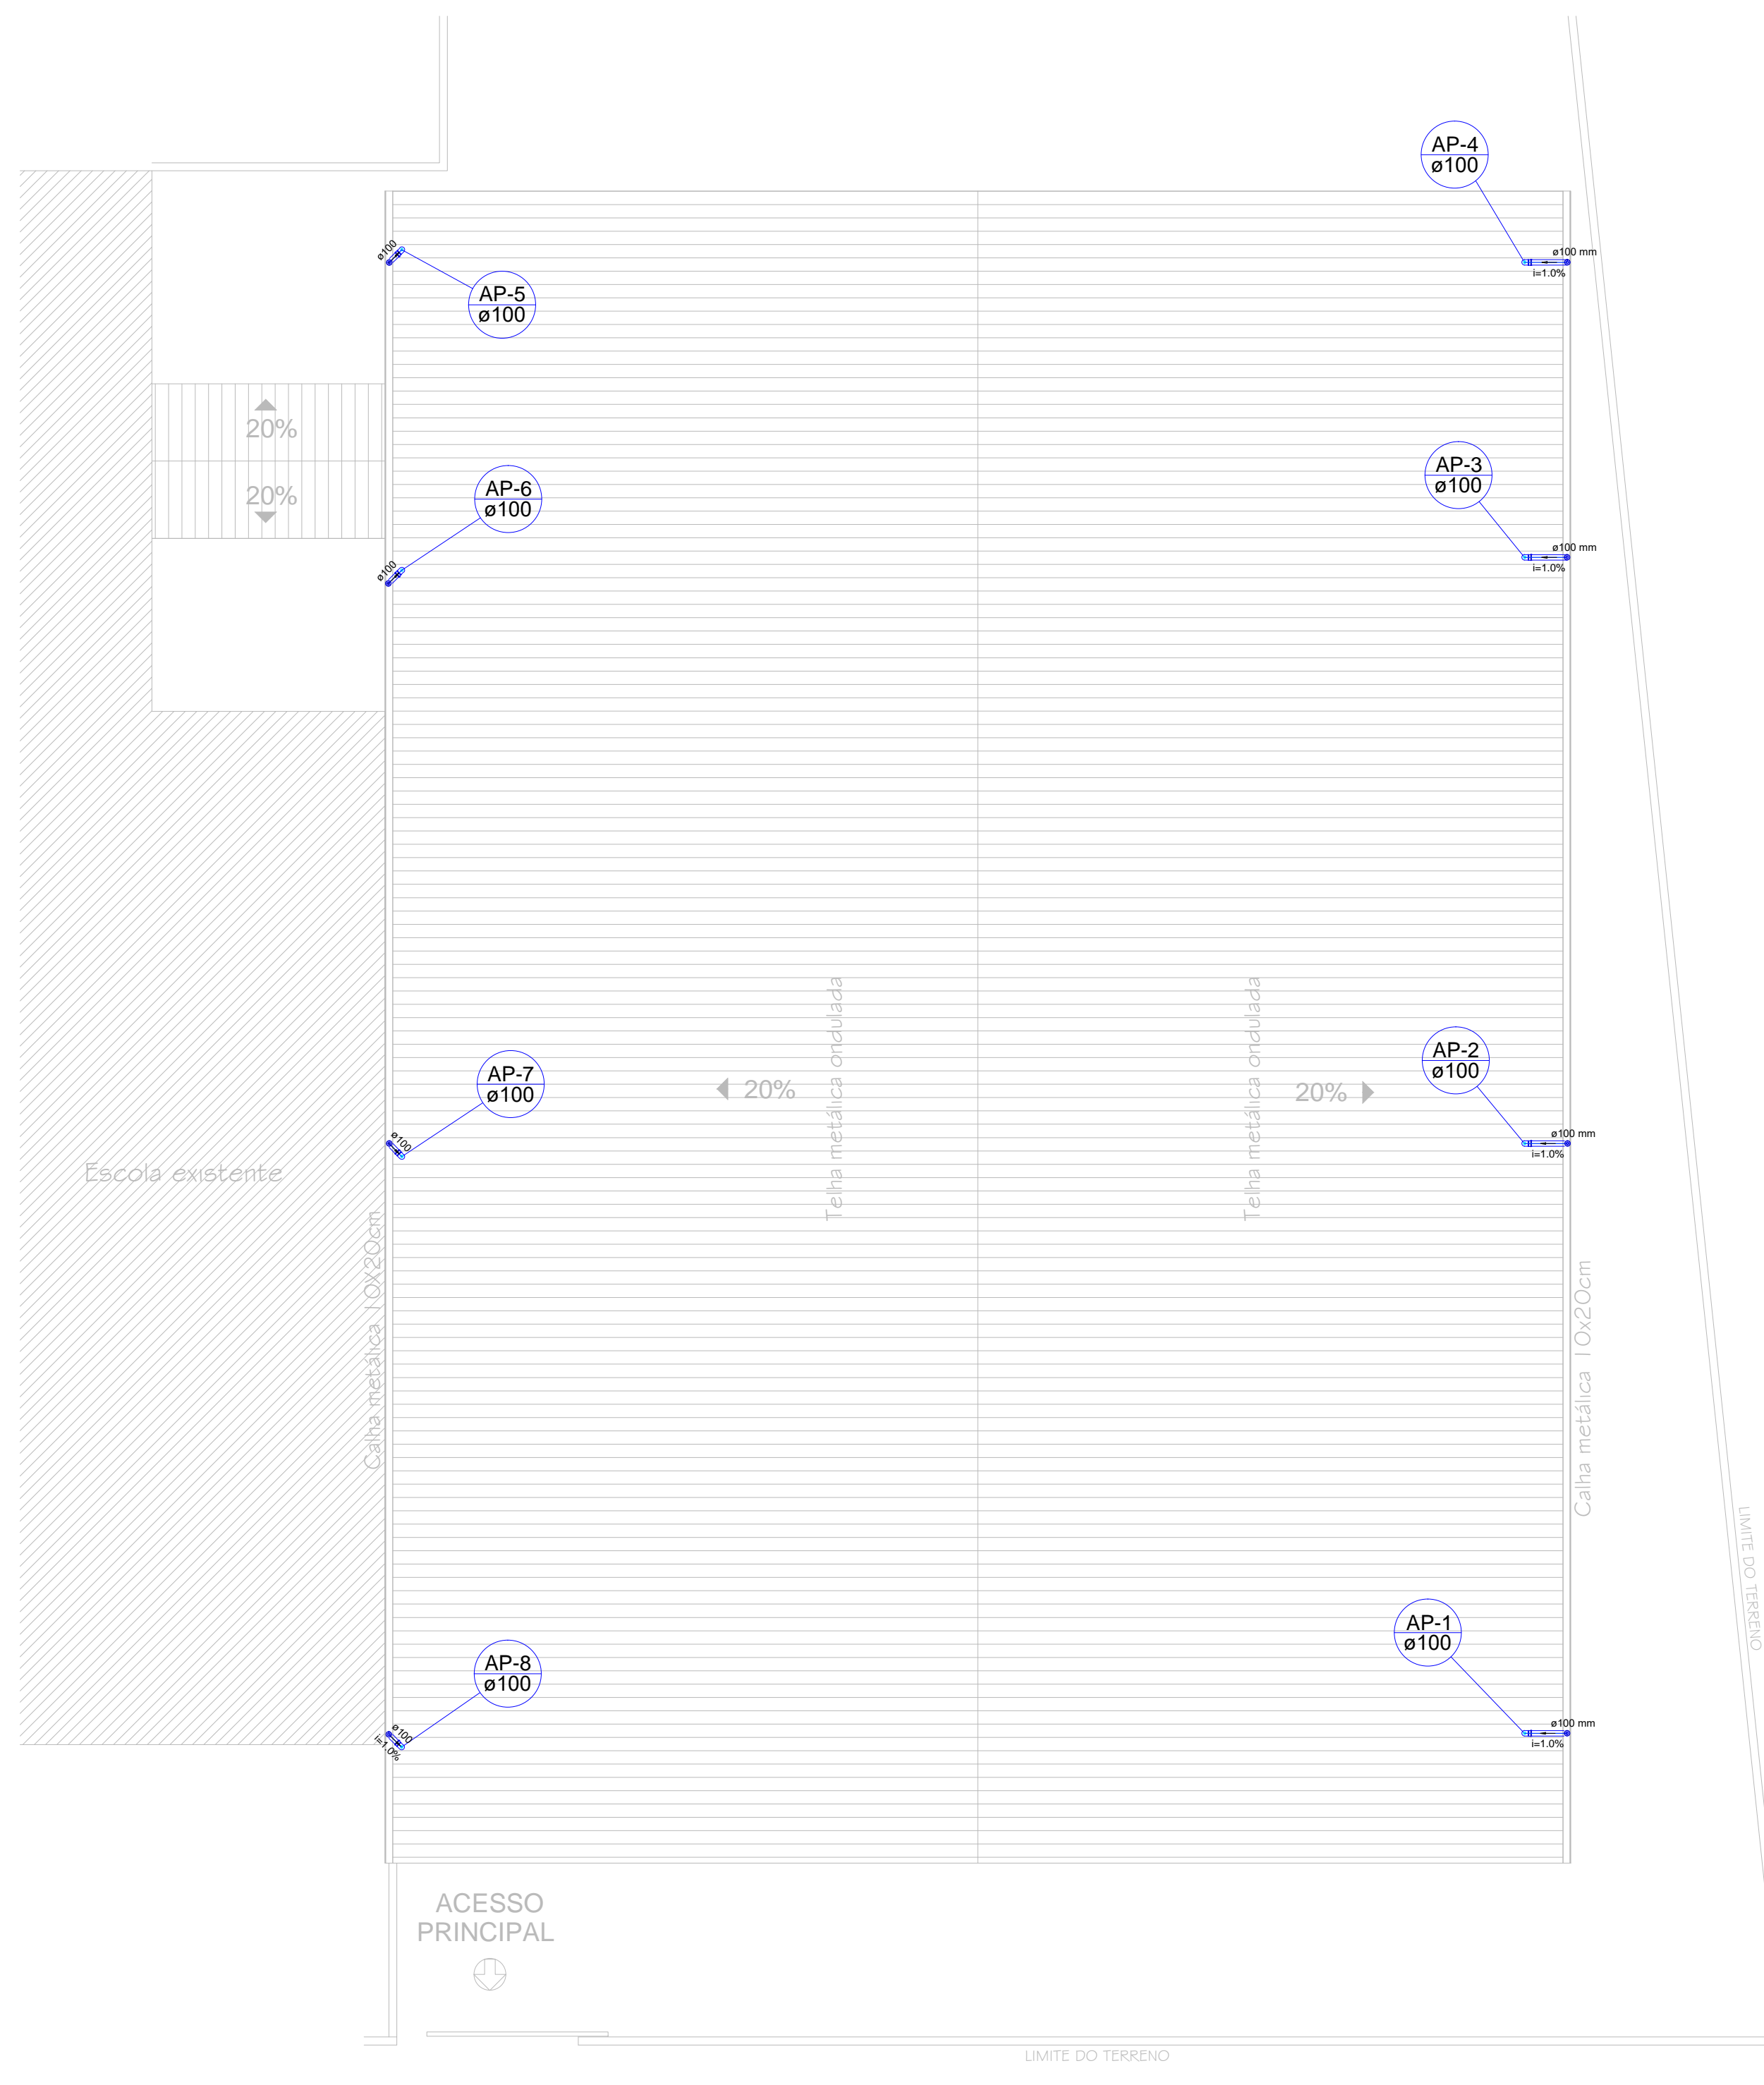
AP-4
ø100

ø100 mm
i=1.0%

ø100

AP-5
ø100

20%

20%

AP-6
ø100

ø100

AP-3
ø100

ø100 mm
i=1.0%

Telha metálica ondulada

Telha metálica ondulada

AP-2
ø100

ø100 mm
i=1.0%

AP-7
ø100

ø100

20%

20%

Escola existente

Calha metálica 10X20cm

Calha metálica 10x20cm

LIMITE DO TERRENO

AP-1
ø100

ø100 mm
i=1.0%

AP-8
ø100

ø100
i=1.0%

ACESSO
PRINCIPAL

LIMITE DO TERRENO